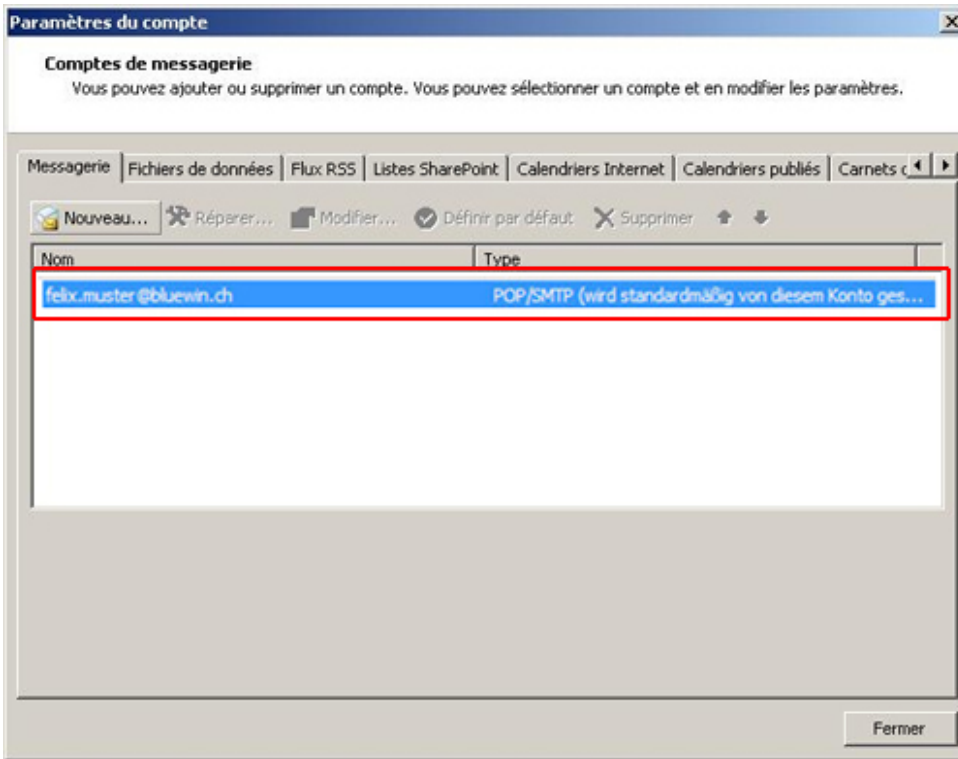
Paramètres du compte

Comptes de messagerie

Vous pouvez ajouter ou supprimer un compte. Vous pouvez sélectionner un compte et en modifier les paramètres.

Messagerie | Fichiers de données | Flux RSS | Listes SharePoint | Calendriers Internet | Calendriers publiés | Carnets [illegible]

Nouveau... Réparer... Modifier... Définir par défaut Supprimer

| Nom | Type |
|---|---|
| felix.muster@bluewin.ch | POP/SMTP (wird standardmäßig von diesem Konto ges... |

Fermer